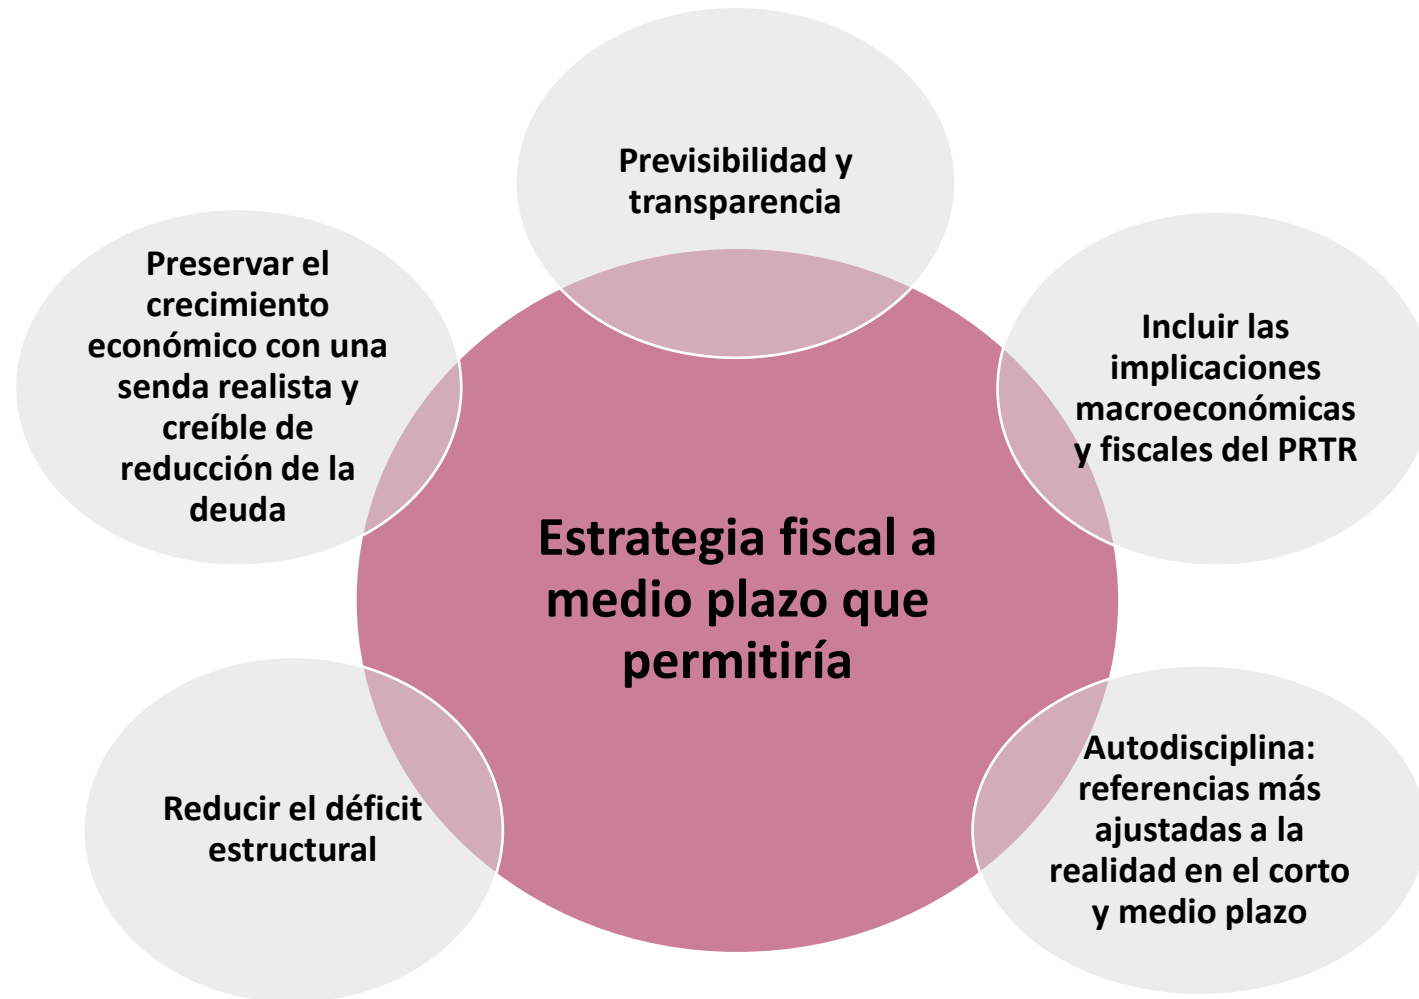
Previsibilidad y transparencia

Preservar el crecimiento económico con una senda realista y creíble de reducción de la deuda

Incluir las implicaciones macroeconómicas y fiscales del PRTR

Estrategia fiscal a medio plazo que permitiría

Reducir el déficit estructural

Autodisciplina: referencias más ajustadas a la realidad en el corto y medio plazo